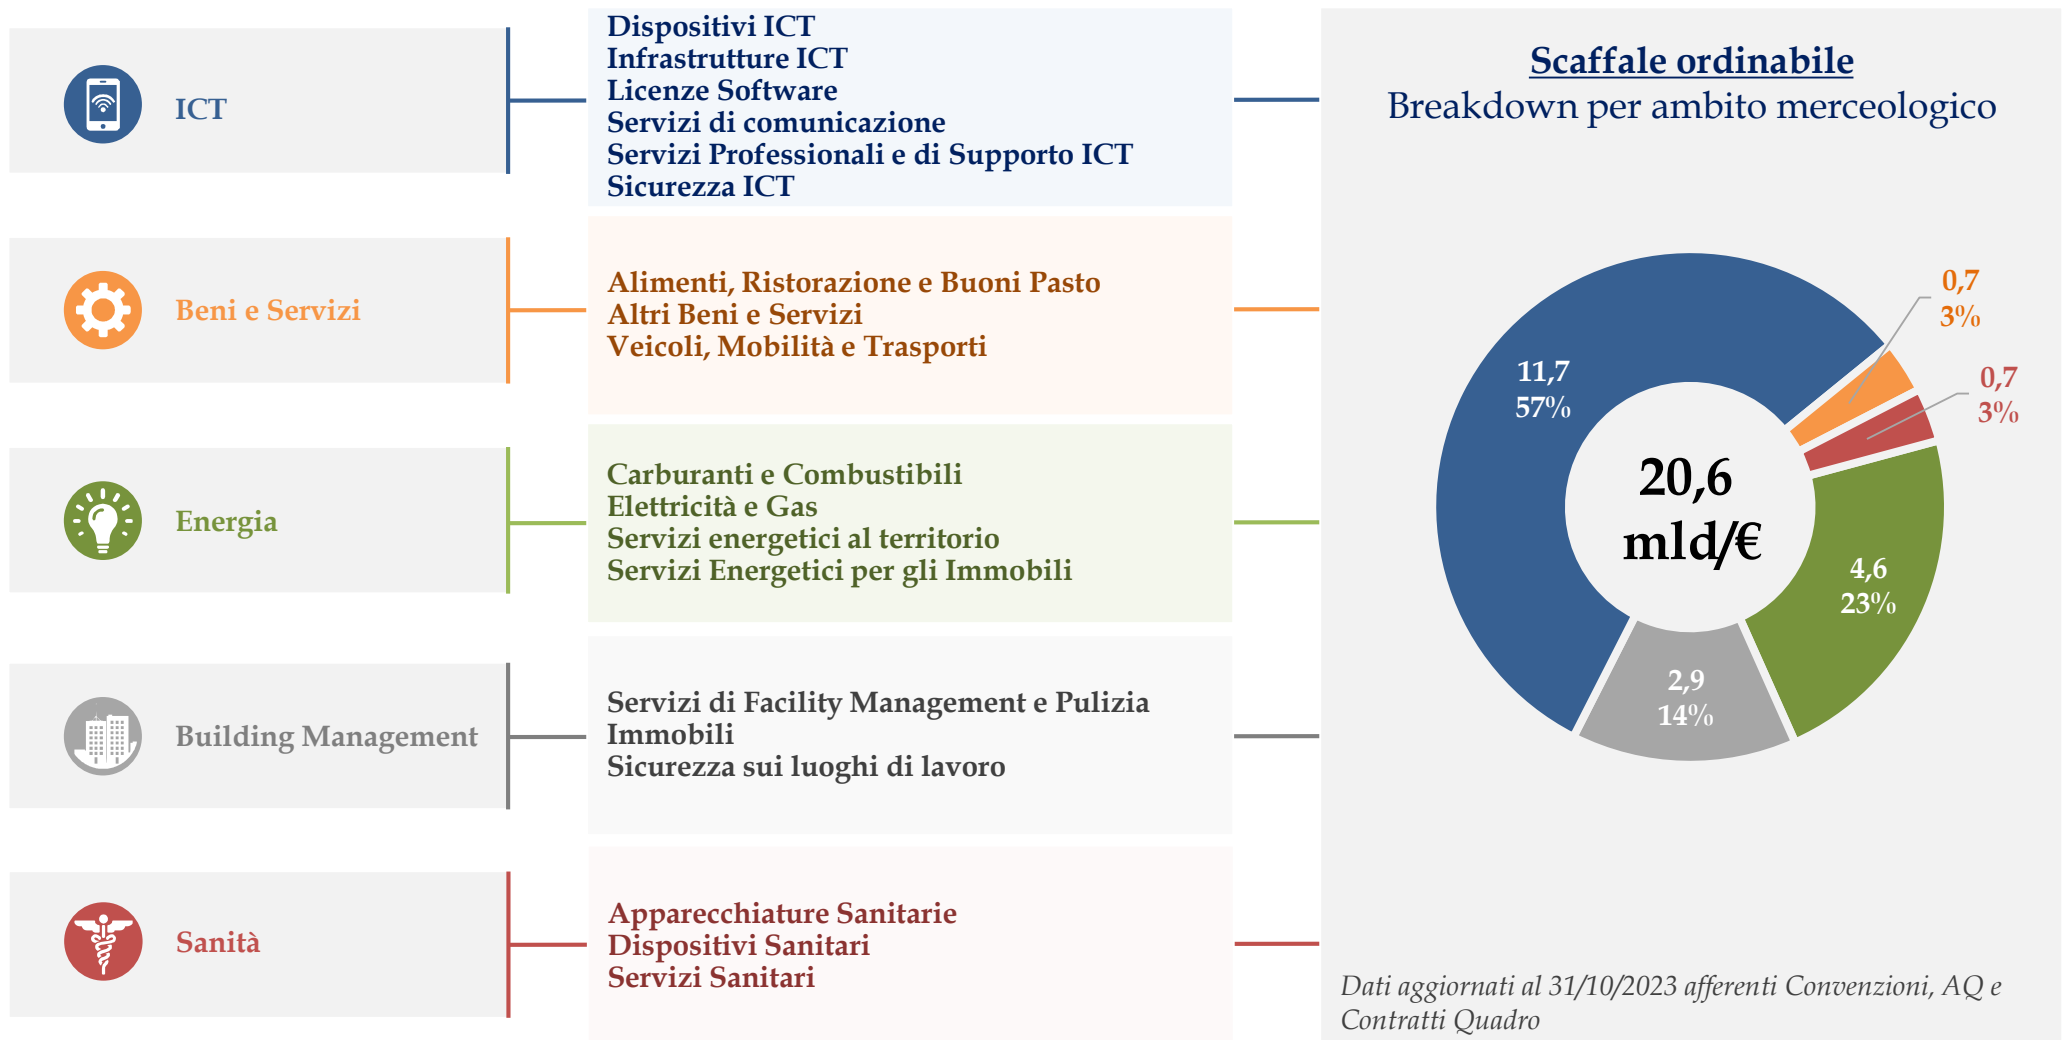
ICT

Dispositivi ICT
Infrastrutture ICT
Licenze Software
Servizi di comunicazione
Servizi Professionali e di Supporto ICT
Sicurezza ICT

Beni e Servizi

Alimenti, Ristorazione e Buoni Pasto
Altri Beni e Servizi
Veicoli, Mobilità e Trasporti

Energia

Carburanti e Combustibili
Elettricità e Gas
Servizi energetici al territorio
Servizi Energetici per gli Immobili

Building Management

Servizi di Facility Management e Pulizia
Immobili
Sicurezza sui luoghi di lavoro

Sanità

Apparecchiature Sanitarie
Dispositivi Sanitari
Servizi Sanitari

Scaffale ordinabile
Breakdown per ambito merceologico

0,7
3%

0,7
3%

11,7
57%

20,6
mld/€

4,6
23%

2,9
14%

Dati aggiornati al 31/10/2023 afferenti Convenzioni, AQ e Contratti Quadro